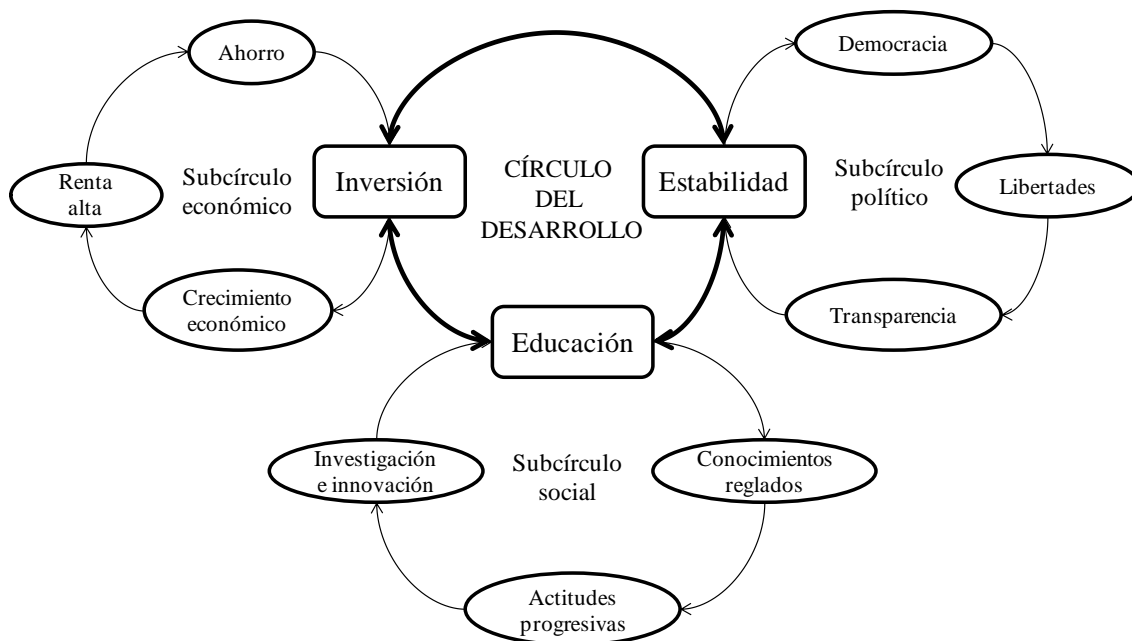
Ahorro

Democracia

Renta alta

Subcírculo económico

Inversión

CÍRCULO DEL DESARROLLO

Estabilidad

Subcírculo político

Libertades

Crecimiento económico

Transparencia

Educación

Investigación e innovación

Subcírculo social

Conocimientos reglados

Actitudes progresivas